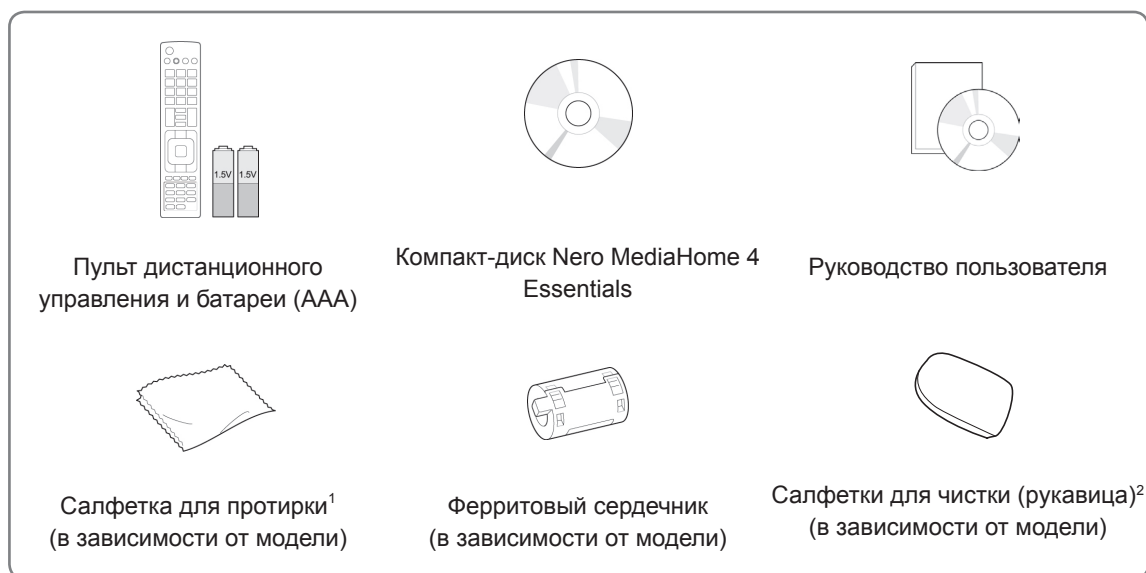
1.5V 1.5V

Пульт дистанционного управления и батареи (AAA)

Компакт-диск Nero MediaHome 4 Essentials

Руководство пользователя

Салфетка для протирки$^1$ (в зависимости от модели)

Ферритовый сердечник (в зависимости от модели)

Салфетки для чистки (рукавица)$^2$ (в зависимости от модели)